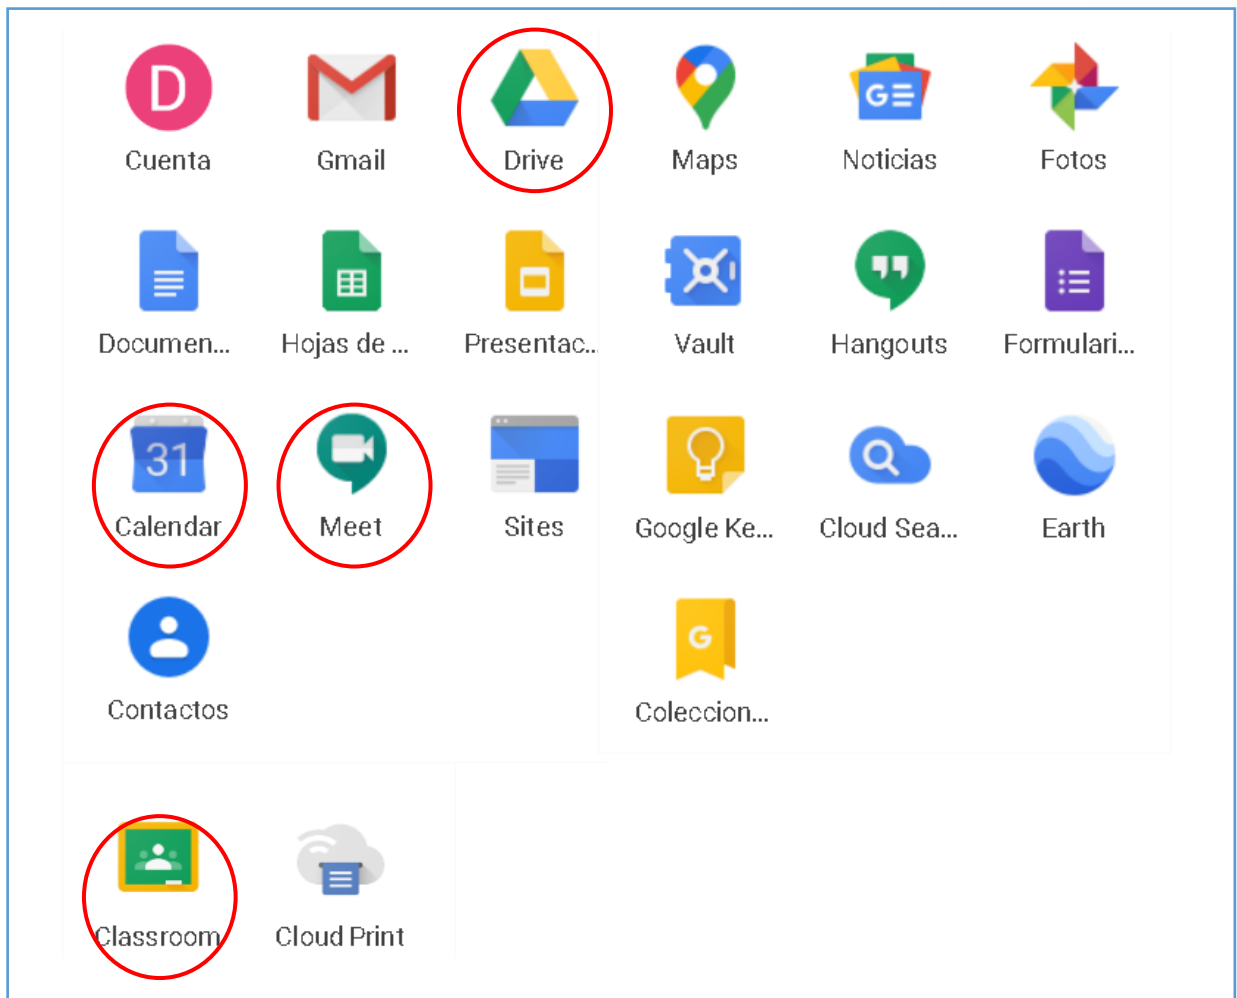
D
Cuenta
Gmail
Drive
Maps
G
Noticias
Fotos

Documen...
Hojas de ...
Presentac...
Vault
Hangouts
Formulari...

31
Calendar
Meet
Sites
Google Ke...
Cloud Sea...
Earth

Contactos
G
Coleccion...

Classroom
Cloud Print